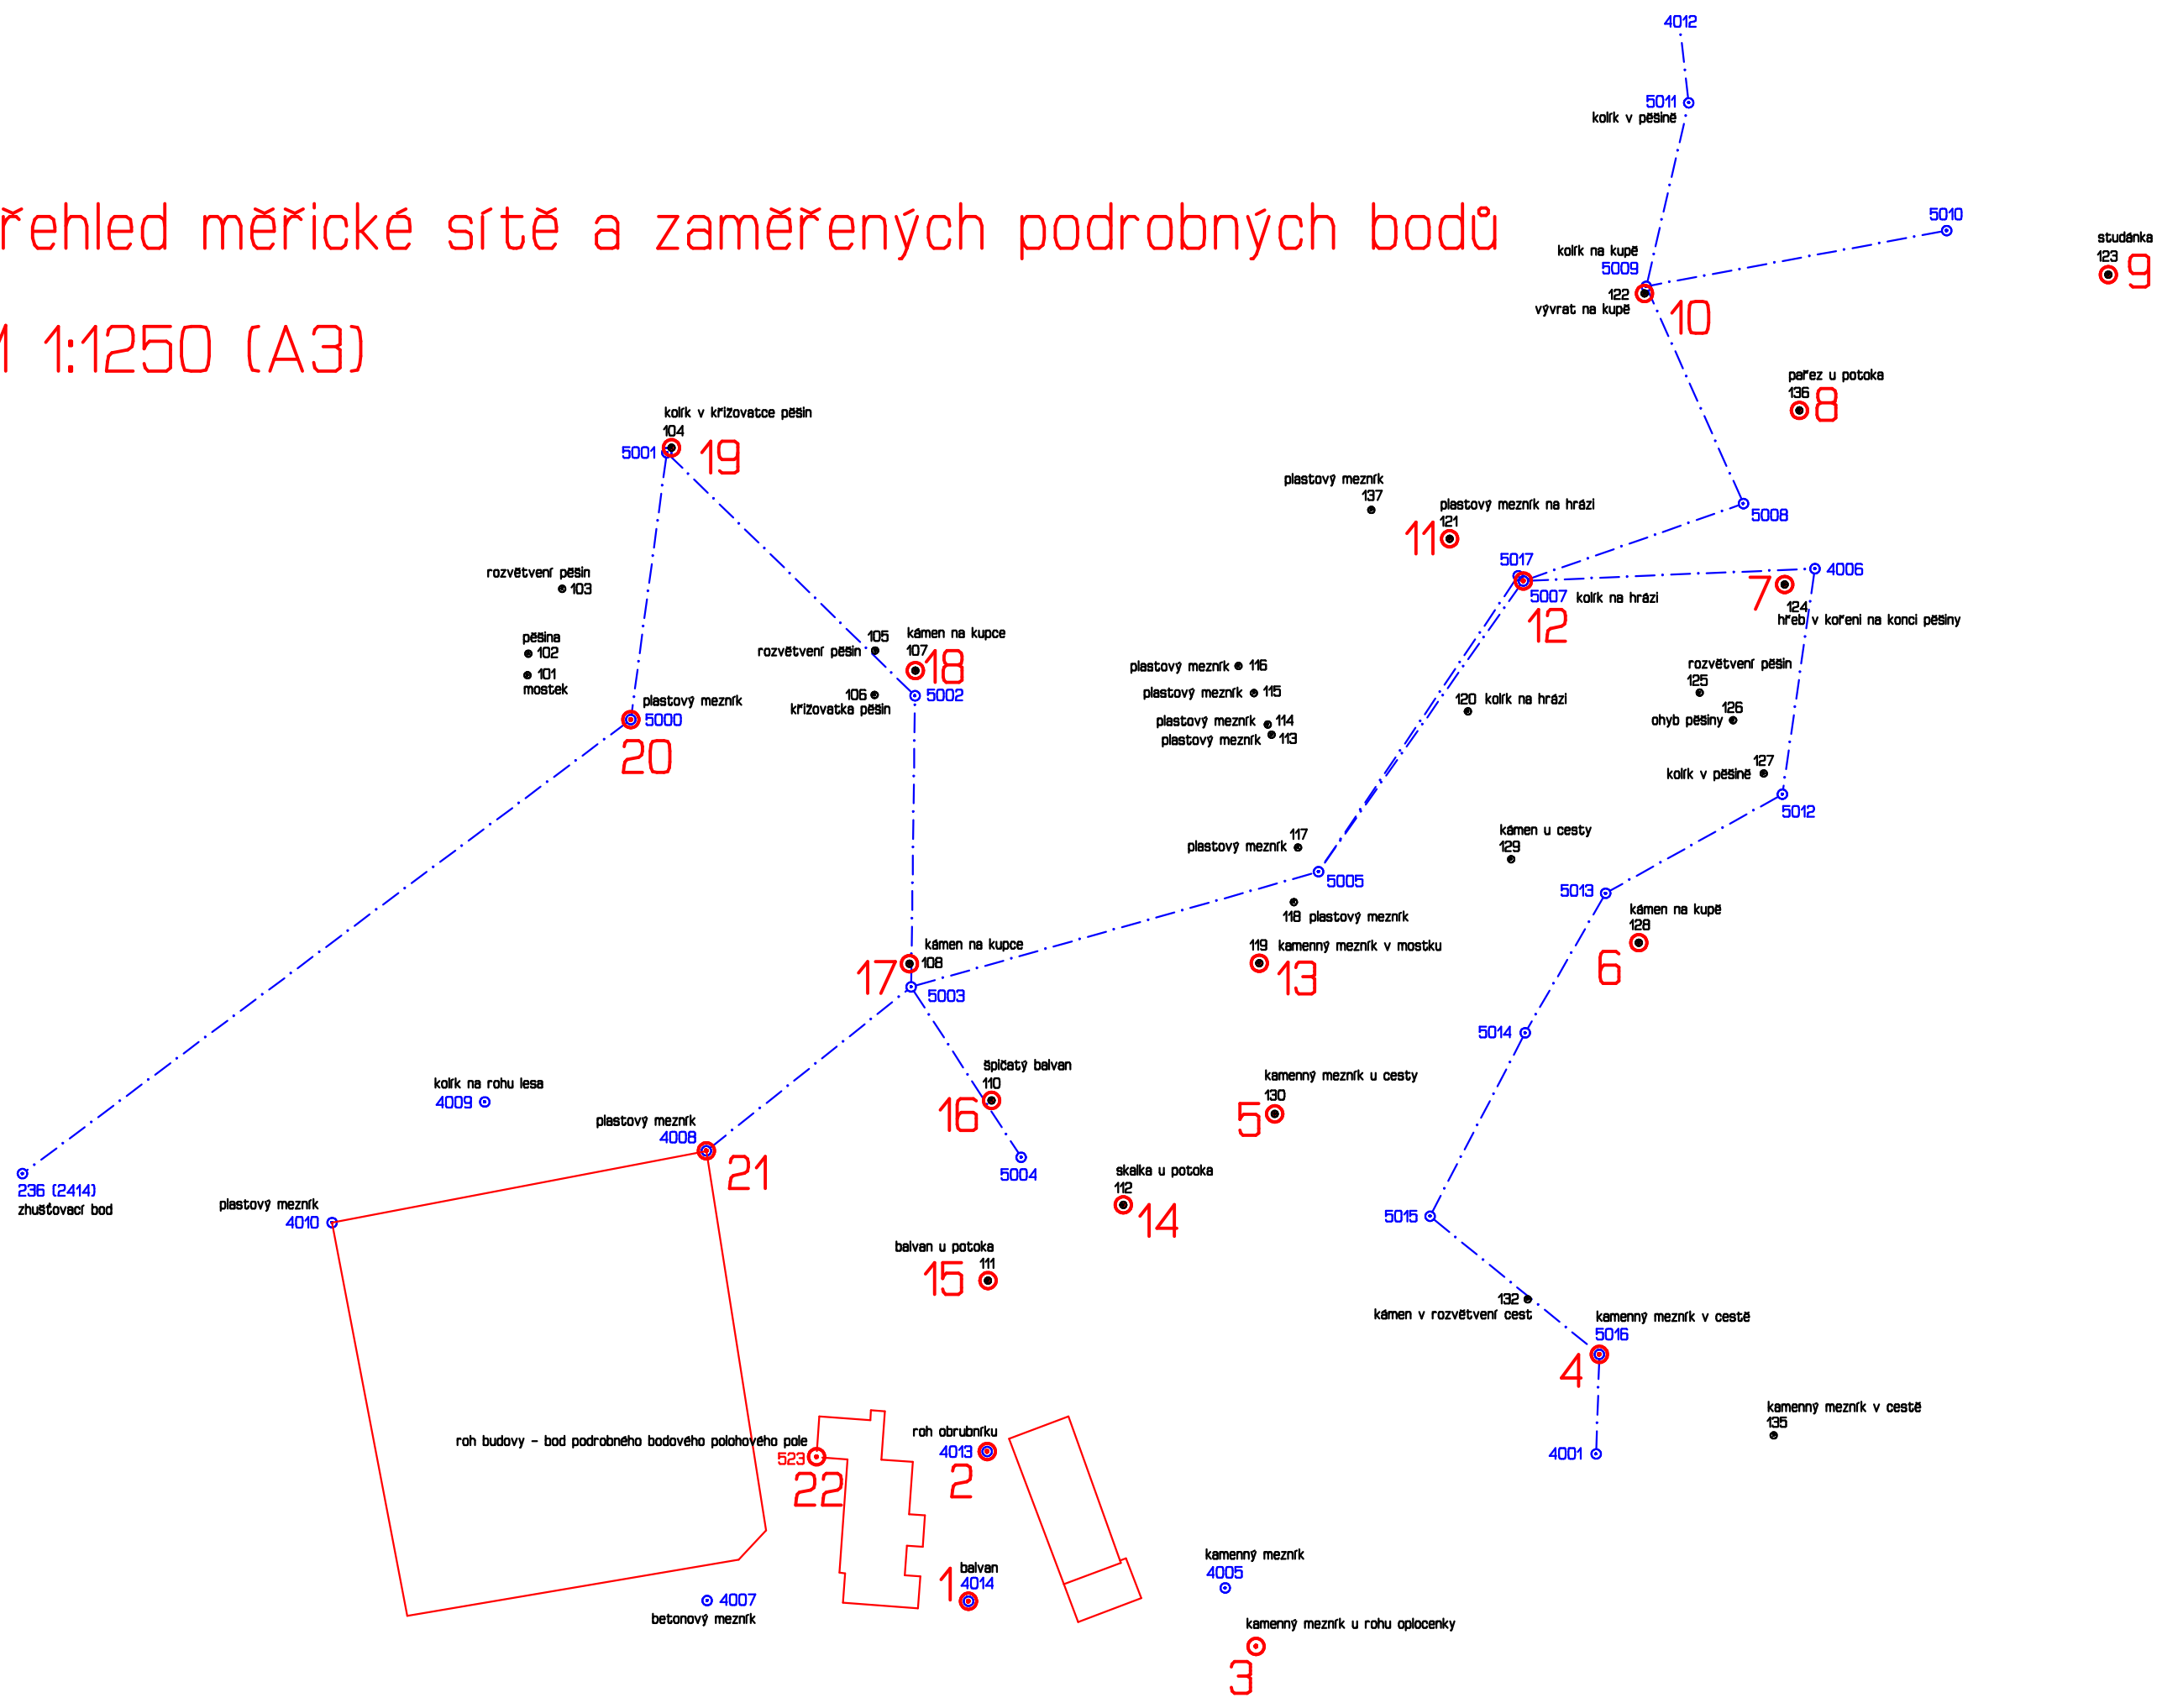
řehled měřické sítě a zaměřených podrobných bodů

1 1:1250 (A3)

4012
5011
kolík v pěšině
5010
studánka
123
9
kolík na kupě
5009
122
vývrat na kupě
10
pařez u potoka
136
8
kolík v křižovatce pěšin
104
5001
19
plastový mezník
137
plastový mezník na hrázi
121
11
5008
5017
4006
5007 kolík na hrázi
7
124
hřeb v kořeni na konci pěšiny
12
rozvětvení pěšin
103
pěšina
102
101
mostek
rozvětvení pěšin
105
kámen na kupce
107
18
plastový mezník 116
plastový mezník 115
plastový mezník 114
plastový mezník 113
rozvětvení pěšin
125
120 kolík na hrázi
126
ohyb pěšiny
106
křižovatka pěšin
5002
plastový mezník
5000
20
127
kolík v pěšině
5012
kámen u cesty
129
117
plastový mezník
5005
5013
118 plastový mezník
kámen na kupě
128
6
kámen na kupce
108
17
5003
119 kamenný mezník v mostku
13
5014
špičatý balvan
110
16
kamenný mezník u cesty
130
5
kolík na rohu lesa
4009
plastový mezník
4008
21
5004
skalka u potoka
112
14
236 (2414)
zhušťovací bod
plastový mezník
4010
5015
balvan u potoka
111
15
132
kámen v rozvětvení cest
kamenný mezník v cestě
5016
4
kamenný mezník v cestě
135
roh budovy - bod podrobného bodového polohového pole
523
22
roh obrubníku
4013
2
4001
balvan
4014
1
kamenný mezník
4005
4007
betonový mezník
kamenný mezník u rohu oplocenky
3